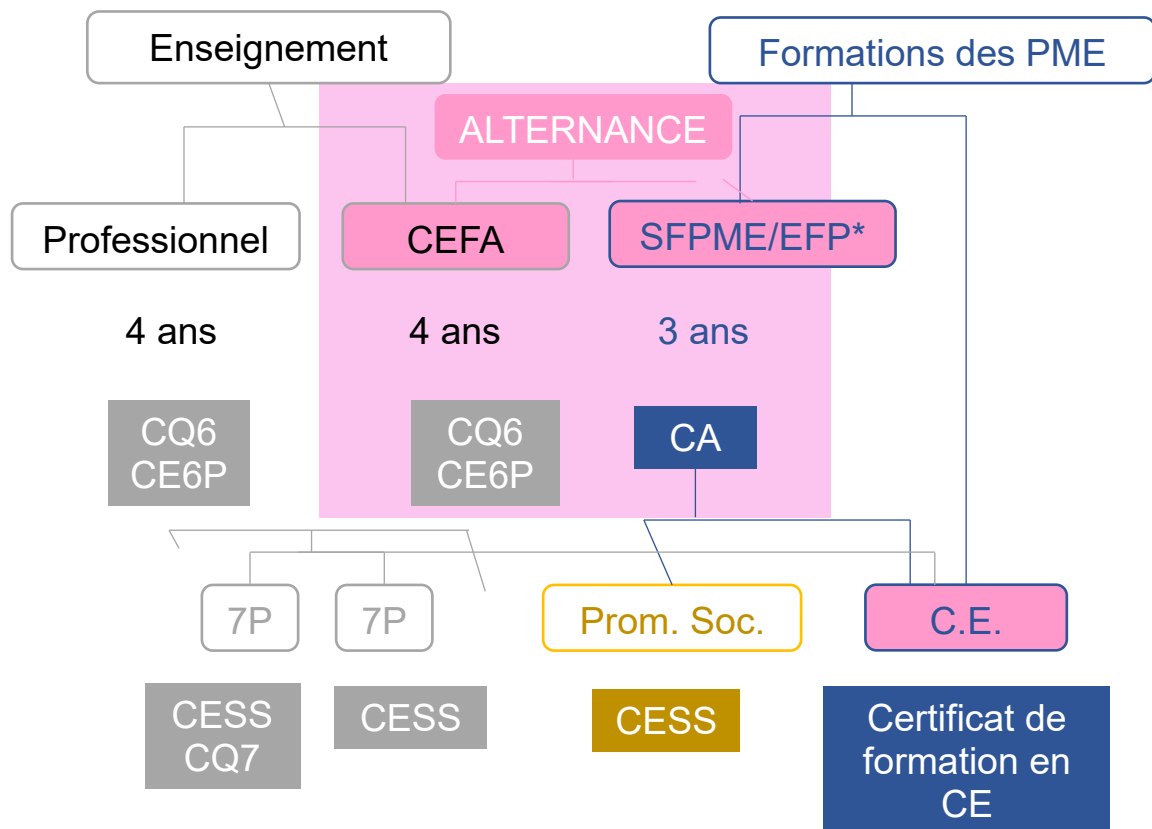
Enseignement

Formations des PME

ALTERNANCE

Professionnel

CEFA

SFPME/EFP*

4 ans

4 ans

3 ans

CQ6
CE6P

CQ6
CE6P

CA

7P

7P

Prom. Soc.

C.E.

CESS
CQ7

CESS

CESS

Certificat de formation en CE